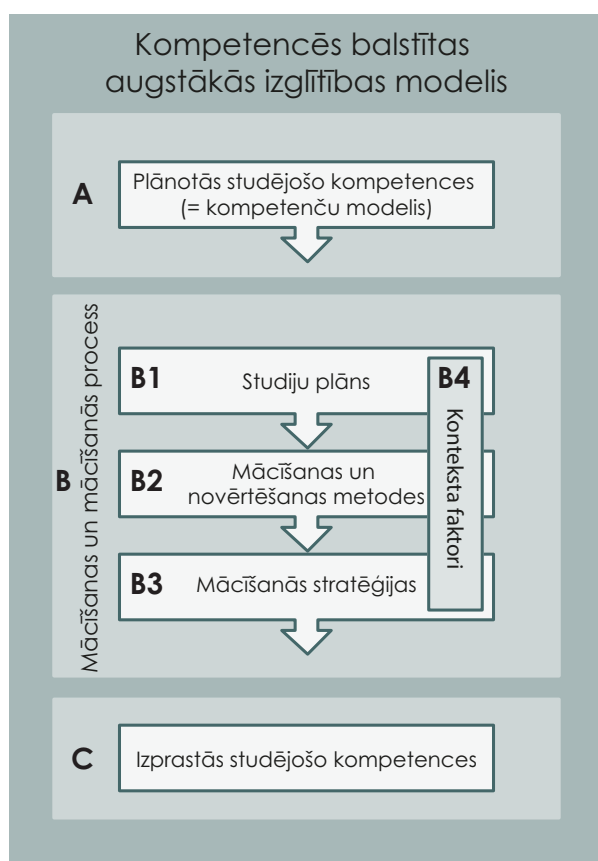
Kompetencēs balstītas augstākās izglītības modelis

A

Plānotās studējošo kompetences (= kompetenču modelis)

B

Mācīšanas un mācīšanās process

B1

Studiju plāns

B4

Konteksta faktori

B2

Mācīšanas un novērtēšanas metodes

B3

Mācīšanās stratēģijas

C

Izprastās studējošo kompetences